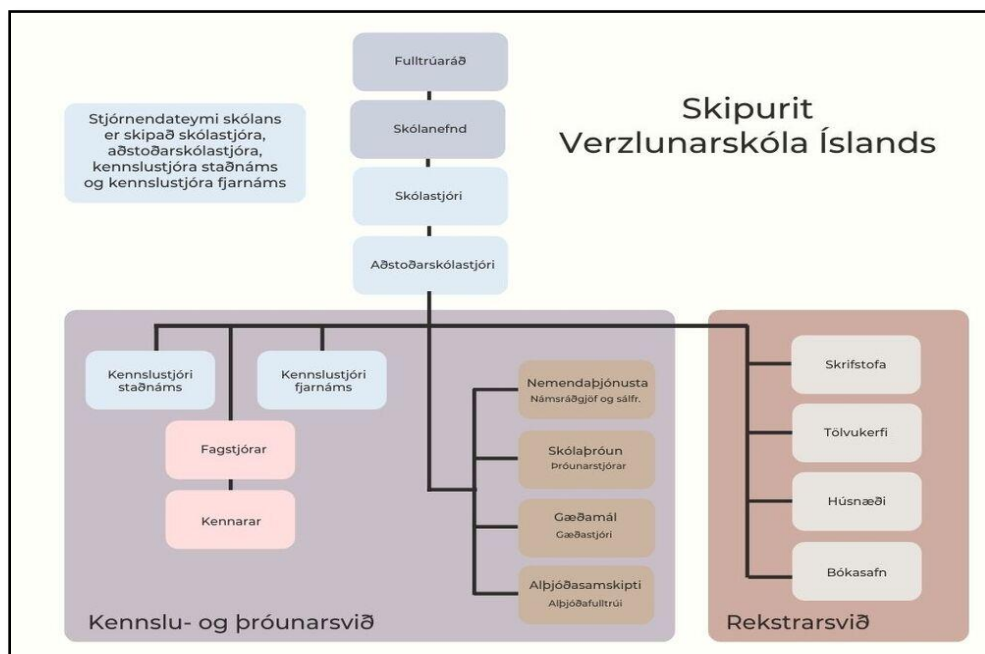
Skipurit
Verzlunarskóla Íslands

Stjórnendateymi skólans er skipað skólastjóra, aðstoðarskólastjóra, kennslustjóra staðnáms og kennslustjóra fjarnáms

Fulltrúaráð

Skólanefnd

Skólastjóri

Aðstoðarskólastjóri

Kennslustjóri staðnáms

Kennslustjóri fjarnáms

Fagstjórar

Kennarar

Nemendaþjónusta
Námsráðgjöf og sálfr.

Skólaþróun
Þróunarstjórar

Gæðamál
Gæðastjóri

Alþjóðasamskipti
Alþjóðafulltrúi

Kennslu- og þróunarsvið

Skrifstofa

Tölvukerfi

Húsnæði

Bókasafn

Rekstrarsvið